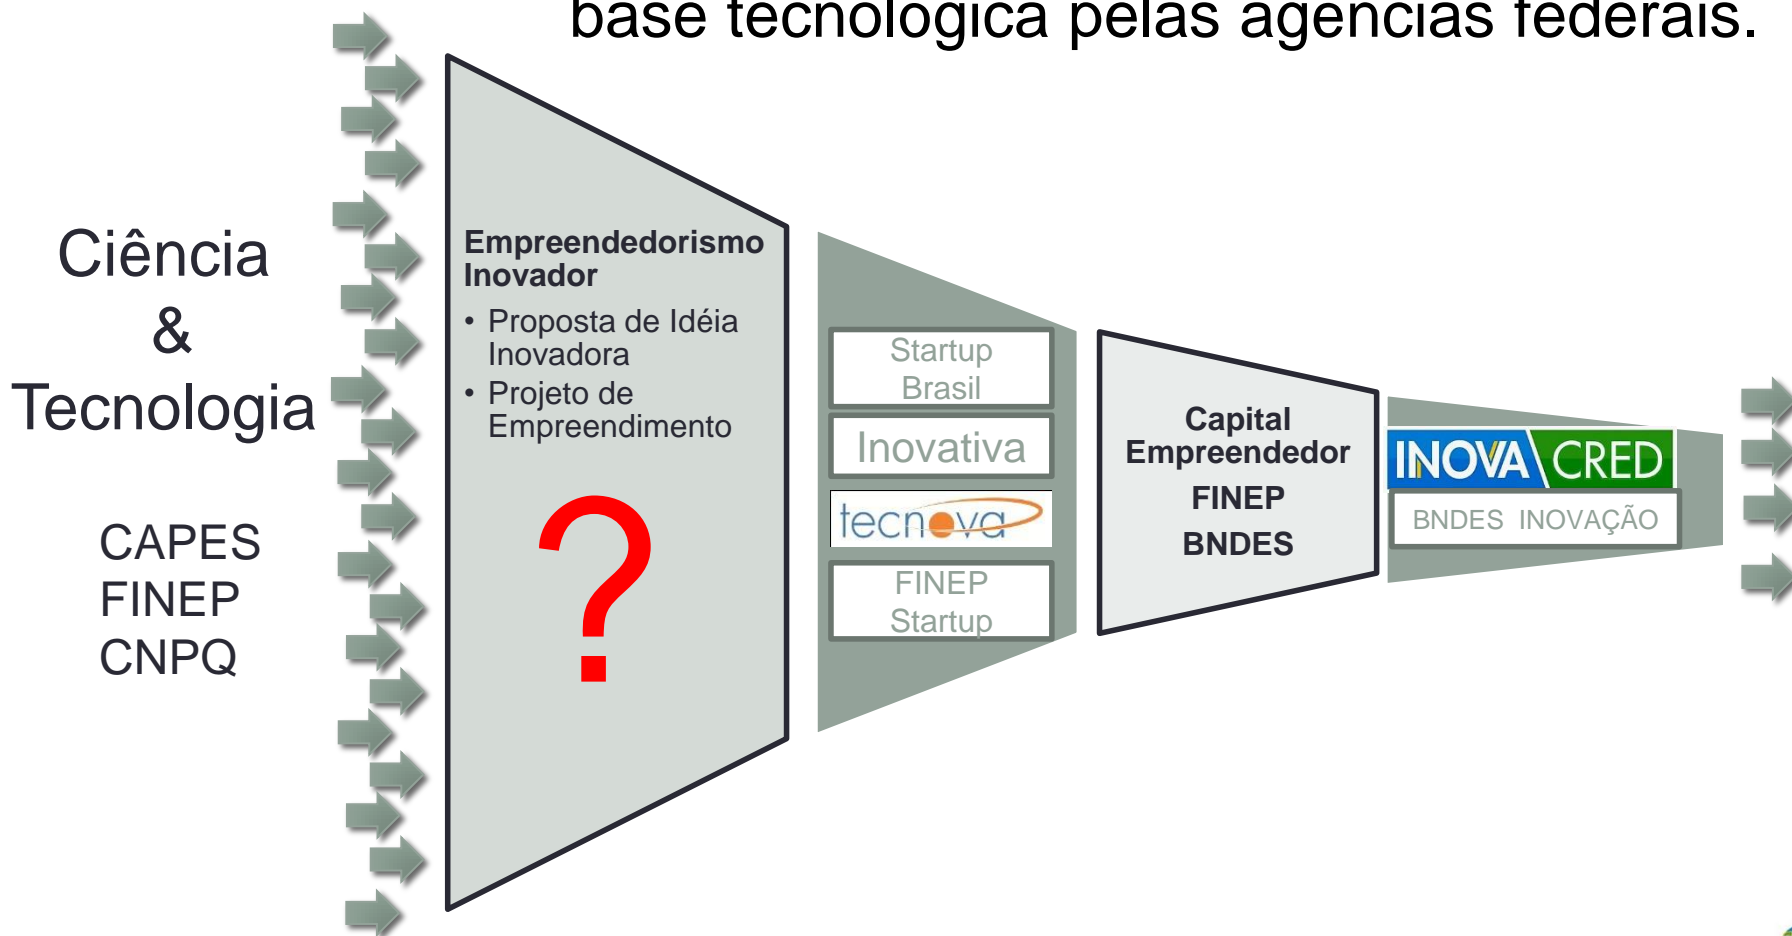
base tecnológica pelas agências federais.

Ciência
&
Tecnologia

CAPES
FINEP
CNPQ

Empreendedorismo Inovador

• Proposta de Idéia Inovadora
• Projeto de Empreendimento

?

Startup Brasil

Inovativa

tecnova

FINEP Startup

Capital Empreendedor

FINEP

BNDES

INOVACRED

BNDES INOVAÇÃO